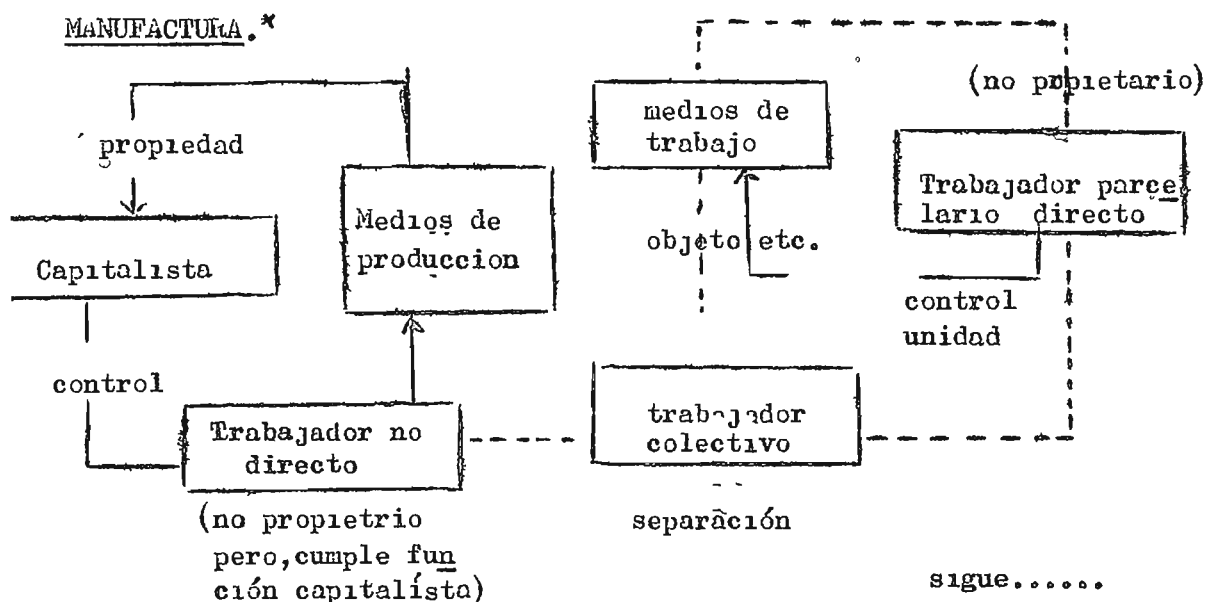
MANUFACTURA.*

propiedad

Capitalista

control

Medios de produccion

Trabajador no directo

(no propietrio pero, cumple función capitalísta)

medios de trabajo

objeto etc.

trabajador colectivo

separación

(no propietario)

Trabajador parcelario directo

control unidad

sigue......